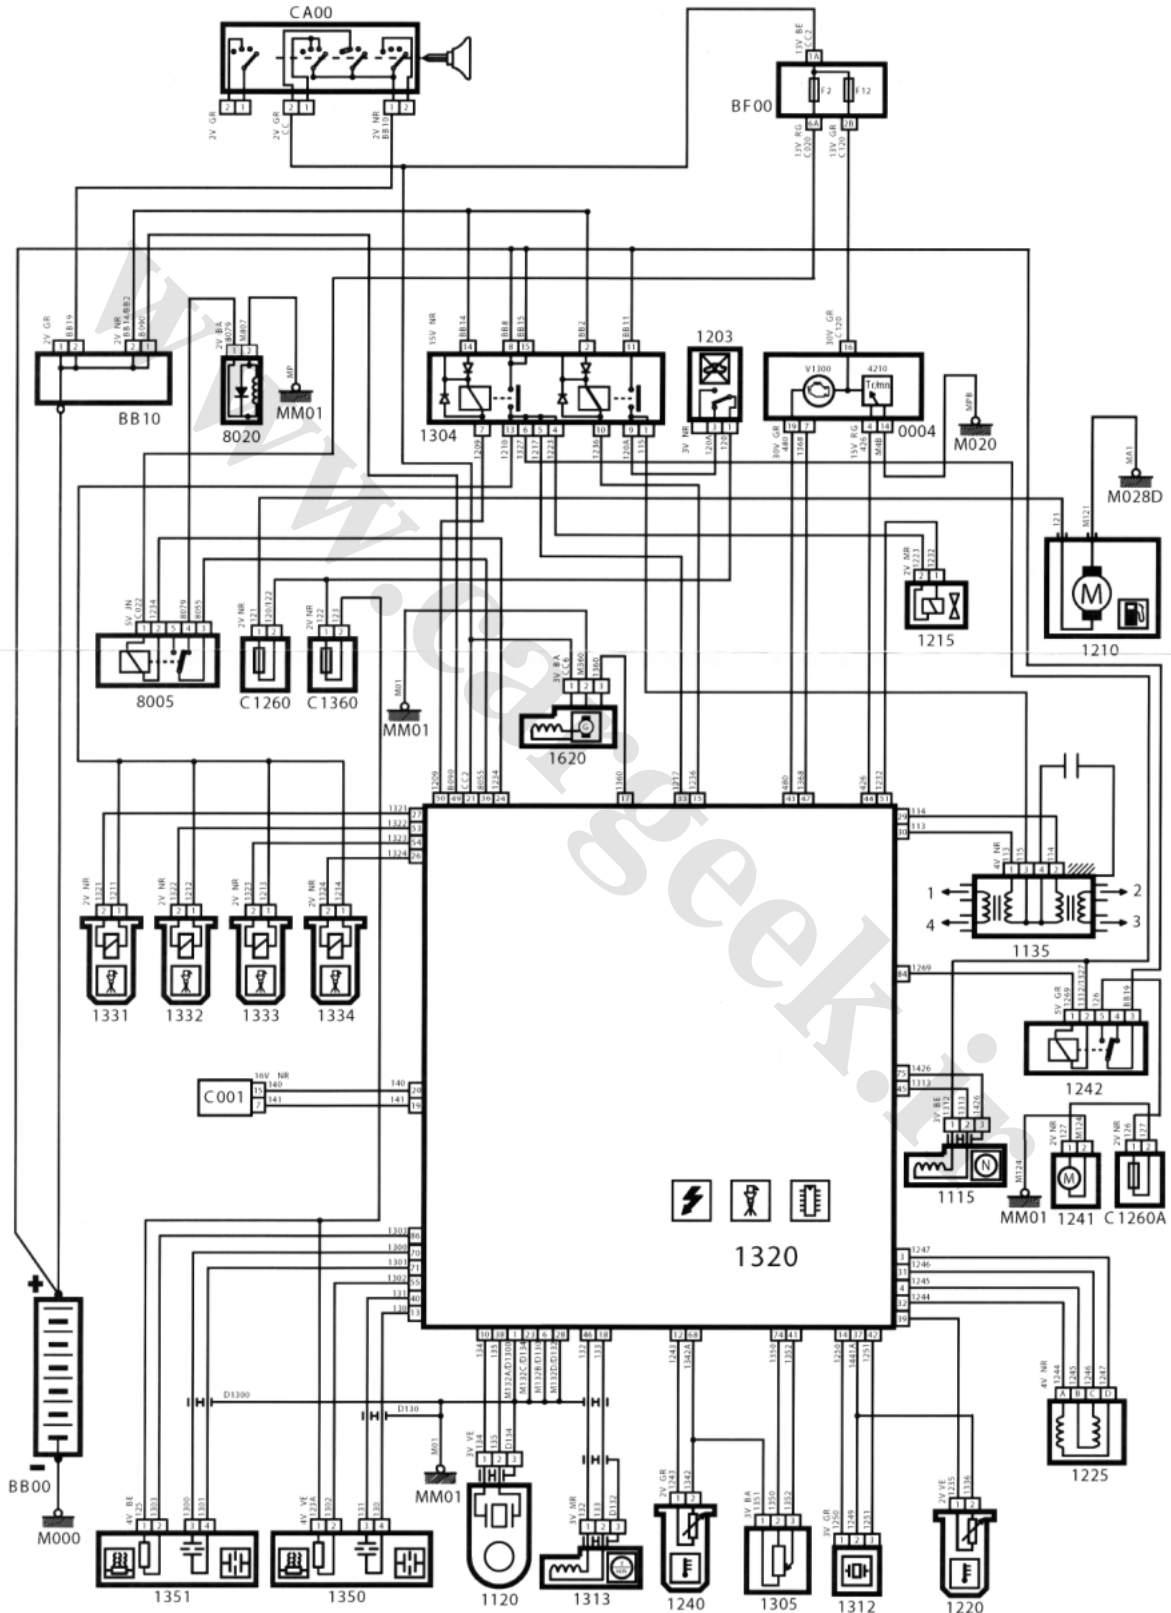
CA00
2V GR
2V GR C1
2V NR BB10
15V BE CC2
1B
F2
F12
BF00
6A
2B
15V RG C020
15V GR C120
2V GR BB19
2V NR BB14/BB2
B090
BB10
2V BA B079 M807
MP
MM01
8020
15V NR
BB14
BB8
BB35
BB2
BB11
1304
1203
30V GR C120
V1300
4210
Tr/mn
0004
MPB
M020
MA1
M028D
121
M121
1210
2V MR
1215
5V JN
8005
C1260
C1360
M01
MM01
3V BA C6 M360
1620
4V NR
1135
1
2
3
4
5V GR
1242
3V BE
1115
MM01
2V NR
1241
2V NR
C1260A
1331
1332
1333
1334
16V NR
C001
340
141
140
141
1320
4V NR
1225
D1300
D130
3V VE
M01
MM01
BB00
M000
4V BE
1351
4V VE
1350
1120
3V MR
1313
2V GR
1240
3V BA
1305
3V GR
1312
2V VE
1220